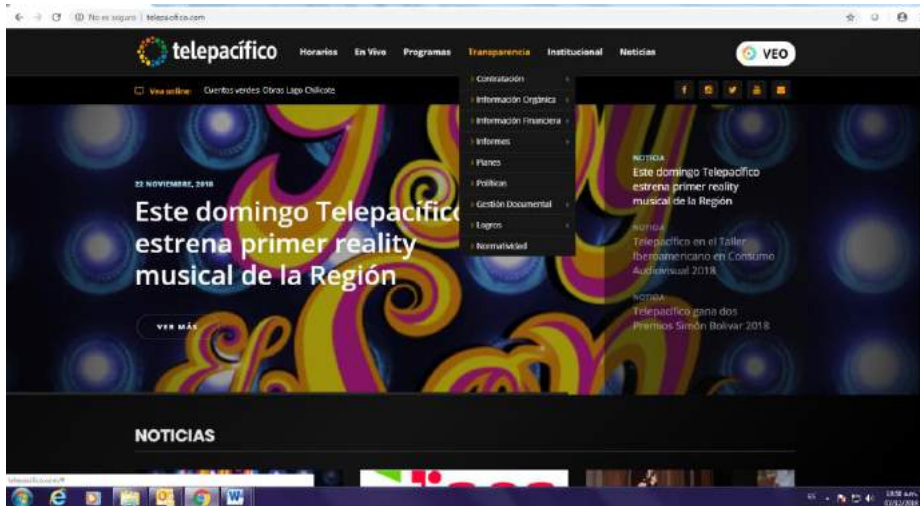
No es seguro | telepacifico.com

telepacífico Horarios En Vivo Programas Transparencia Institucional Noticias VEO

Vive online: Cuentos verdes Obras Lago Chilicote

Contratación
Información Orgánica
Información Financiera
Informes
Planes
Políticas
Gestión Documental
Logros
Normatividad

22 NOVIEMBRE, 2018

Este domingo Telepacífico estrena primer reality musical de la Región

VER MÁS

NOTICIA
Este domingo Telepacífico estrena primer reality musical de la Región

NOTICIA
Telepacífico en el Taller Iberoamericano en Consumo Audiovisual 2018

NOTICIA
Telepacífico gana dos Premios Simón Bolívar 2018

NOTICIAS

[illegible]